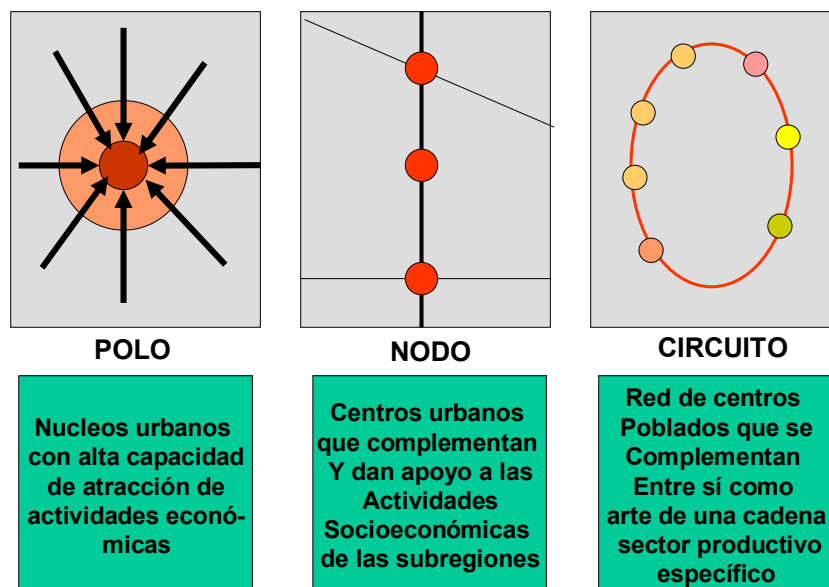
POLO

NODO

CIRCUITO

Nucleos urbanos con alta capacidad de atracción de actividades económicas

Centros urbanos que complementan Y dan apoyo a las Actividades Socioeconómicas de las subregiones

Red de centros Poblados que se Complementan Entre sí como arte de una cadena sector productivo específico